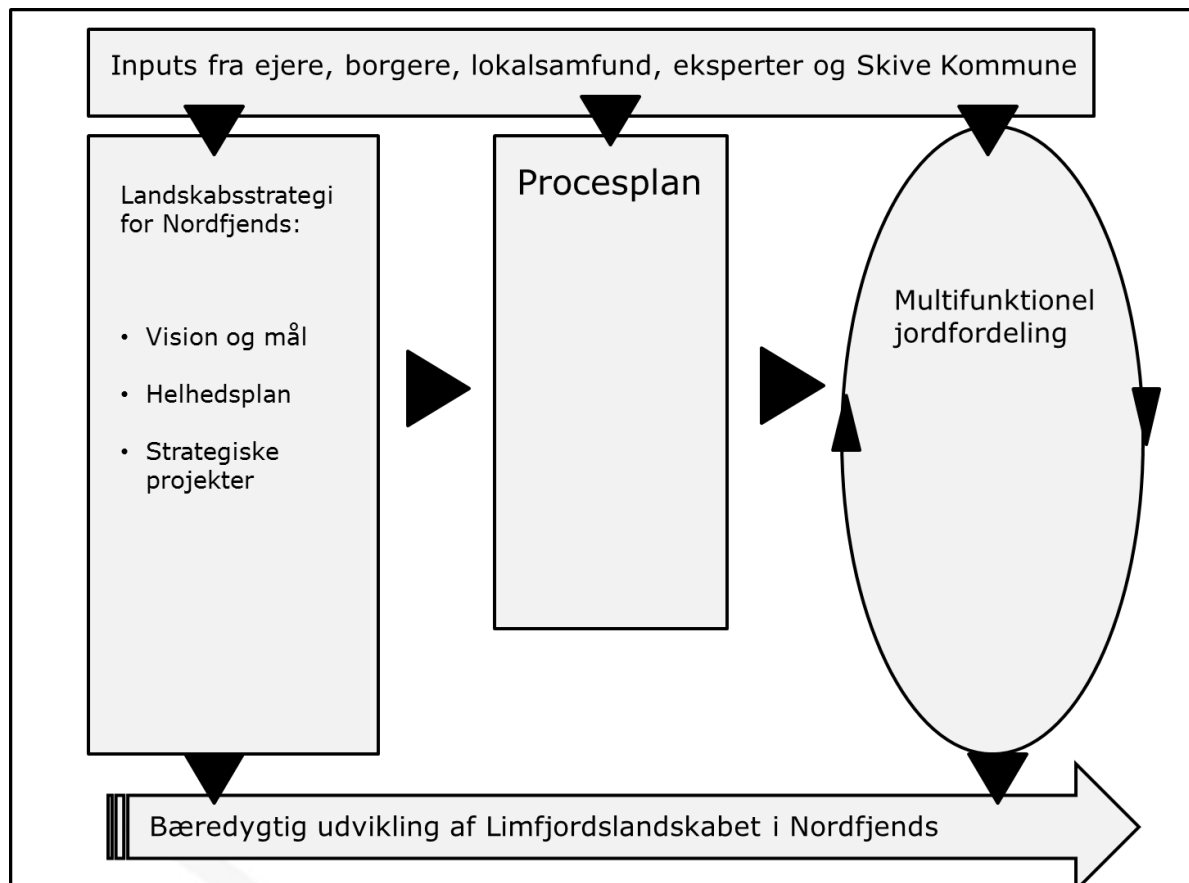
Inputs fra ejere, borgere, lokalsamfund, eksperter og Skive Kommune

Landskabsstrategi for Nordfjends:

- Vision og mål
- Helhedsplan
- Strategiske projekter

Procesplan

Multifunktionel jordfordeling

Bæredygtig udvikling af Limfjordslandskabet i Nordfjends